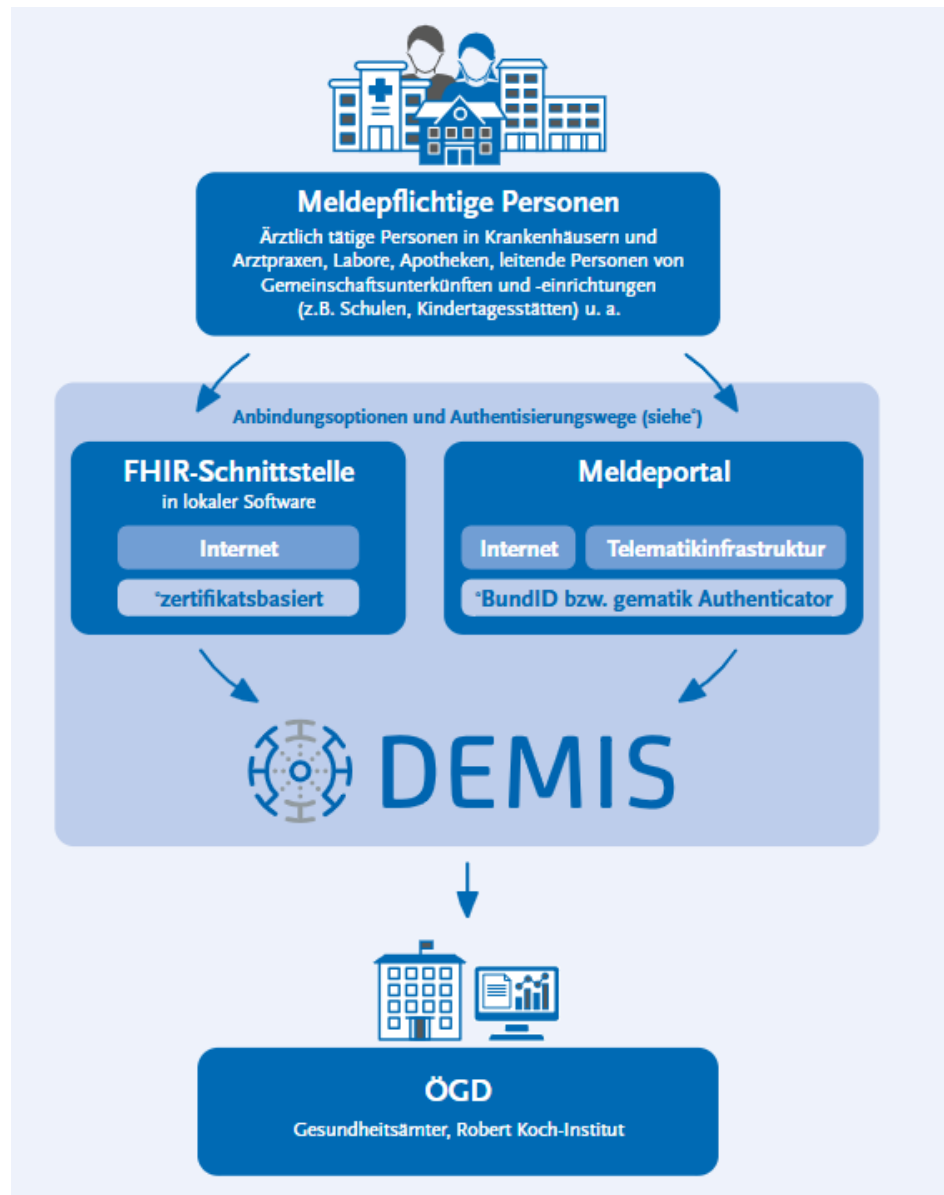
Meldepflichtige Personen

Ärztlich tätige Personen in Krankenhäusern und Arztpraxen, Labore, Apotheken, leitende Personen von Gemeinschaftsunterkünften und -einrichtungen (z.B. Schulen, Kindertagesstätten) u. a.

Anbindungsoptionen und Authentisierungswege (siehe*)

FHIR-Schnittstelle
in lokaler Software

Internet

*zertifikatsbasiert

Meldeportal

Internet

Telematikinfrastruktur

*BundID bzw. gematik Authenticator

DEMIS

ÖGD

Gesundheitsämter, Robert Koch-Institut